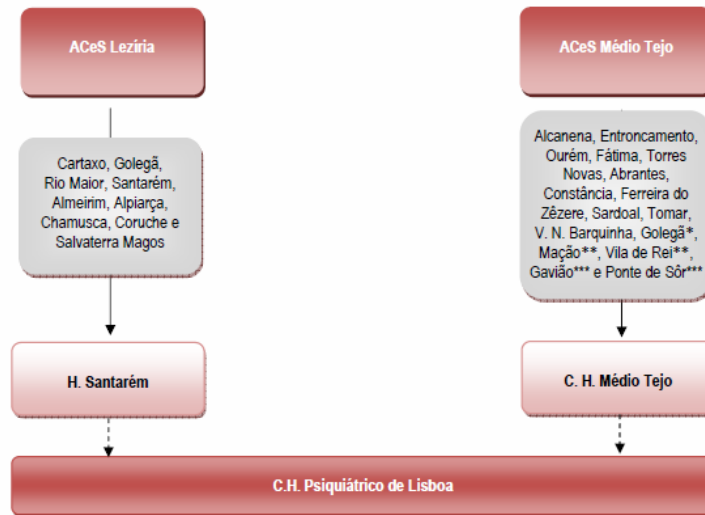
ACeS Lezíria

ACeS Médio Tejo

Cartaxo, Golegã, Rio Maior, Santarém, Almeirim, Alpiarça, Chamusca, Coruche e Salvaterra Magos

Alcanena, Entroncamento, Ourém, Fátima, Torres Novas, Abrantes, Constância, Ferreira do Zêzere, Sardoal, Tomar, V. N. Barquinha, Golegã*, Mação**, Vila de Rei**, Gavião*** e Ponte de Sôr***

H. Santarém

C. H. Médio Tejo

C.H. Psiquiátrico de Lisboa